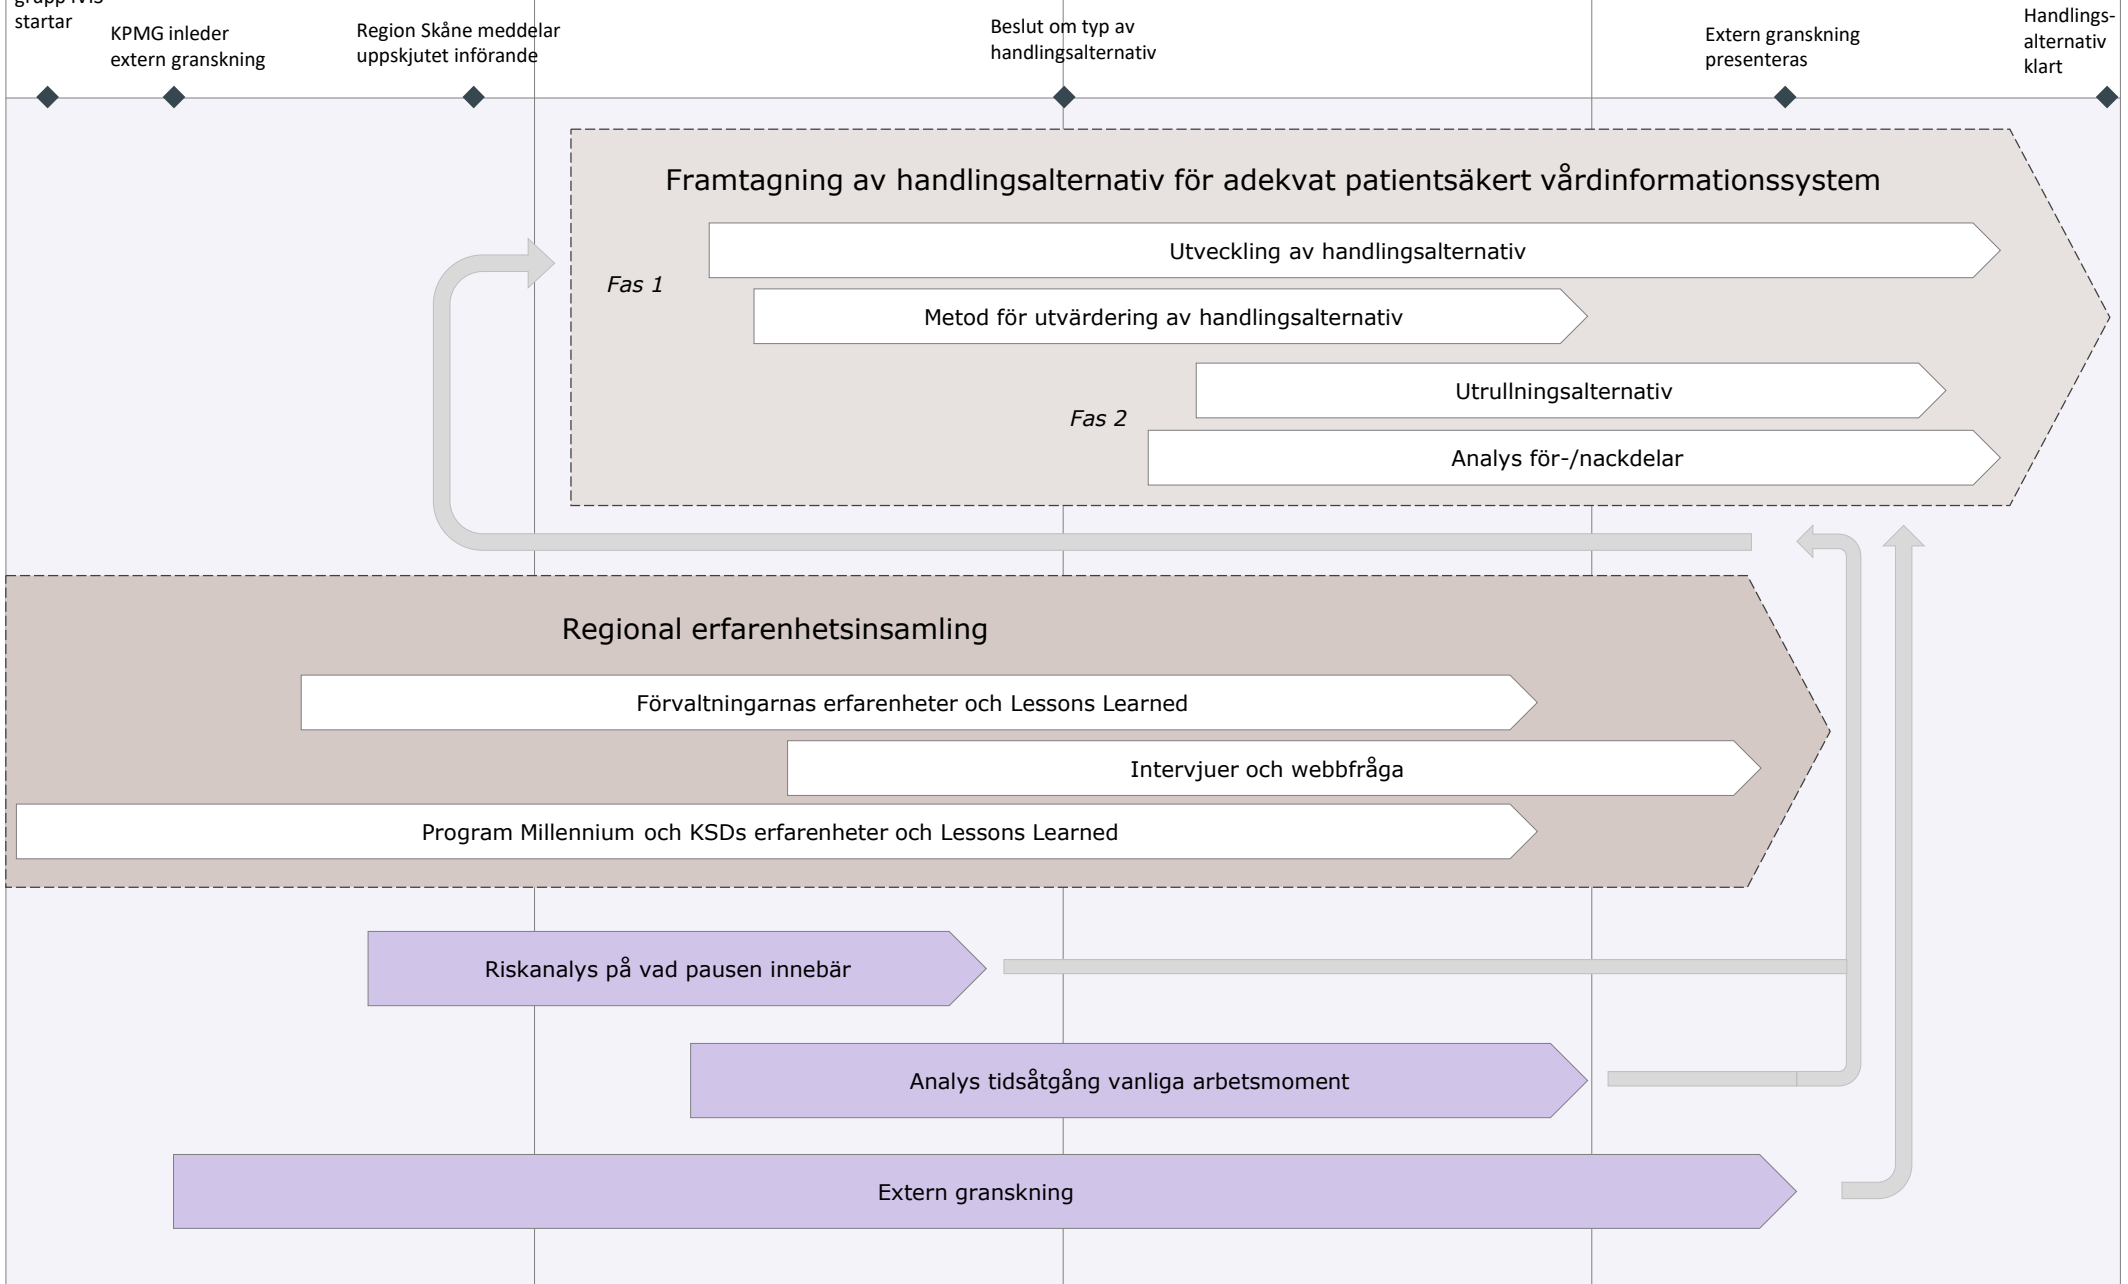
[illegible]
startar

KPMG inleder extern granskning

Region Skåne meddelar uppskjutet införande

Beslut om typ av handlingsalternativ

Extern granskning presenteras

Handlings-alternativ klart

Framtagning av handlingsalternativ för adekvat patientsäkert vårdinformationssystem

Fas 1

Utveckling av handlingsalternativ

Metod för utvärdering av handlingsalternativ

Fas 2

Utrullningsalternativ

Analys för-/nackdelar

Regional erfarenhetsinsamling

Förvaltningarnas erfarenheter och Lessons Learned

Intervjuer och webbfråga

Program Millennium och KSDs erfarenheter och Lessons Learned

Riskanalys på vad pausen innebär

Analys tidsåtgång vanliga arbetsmoment

Extern granskning